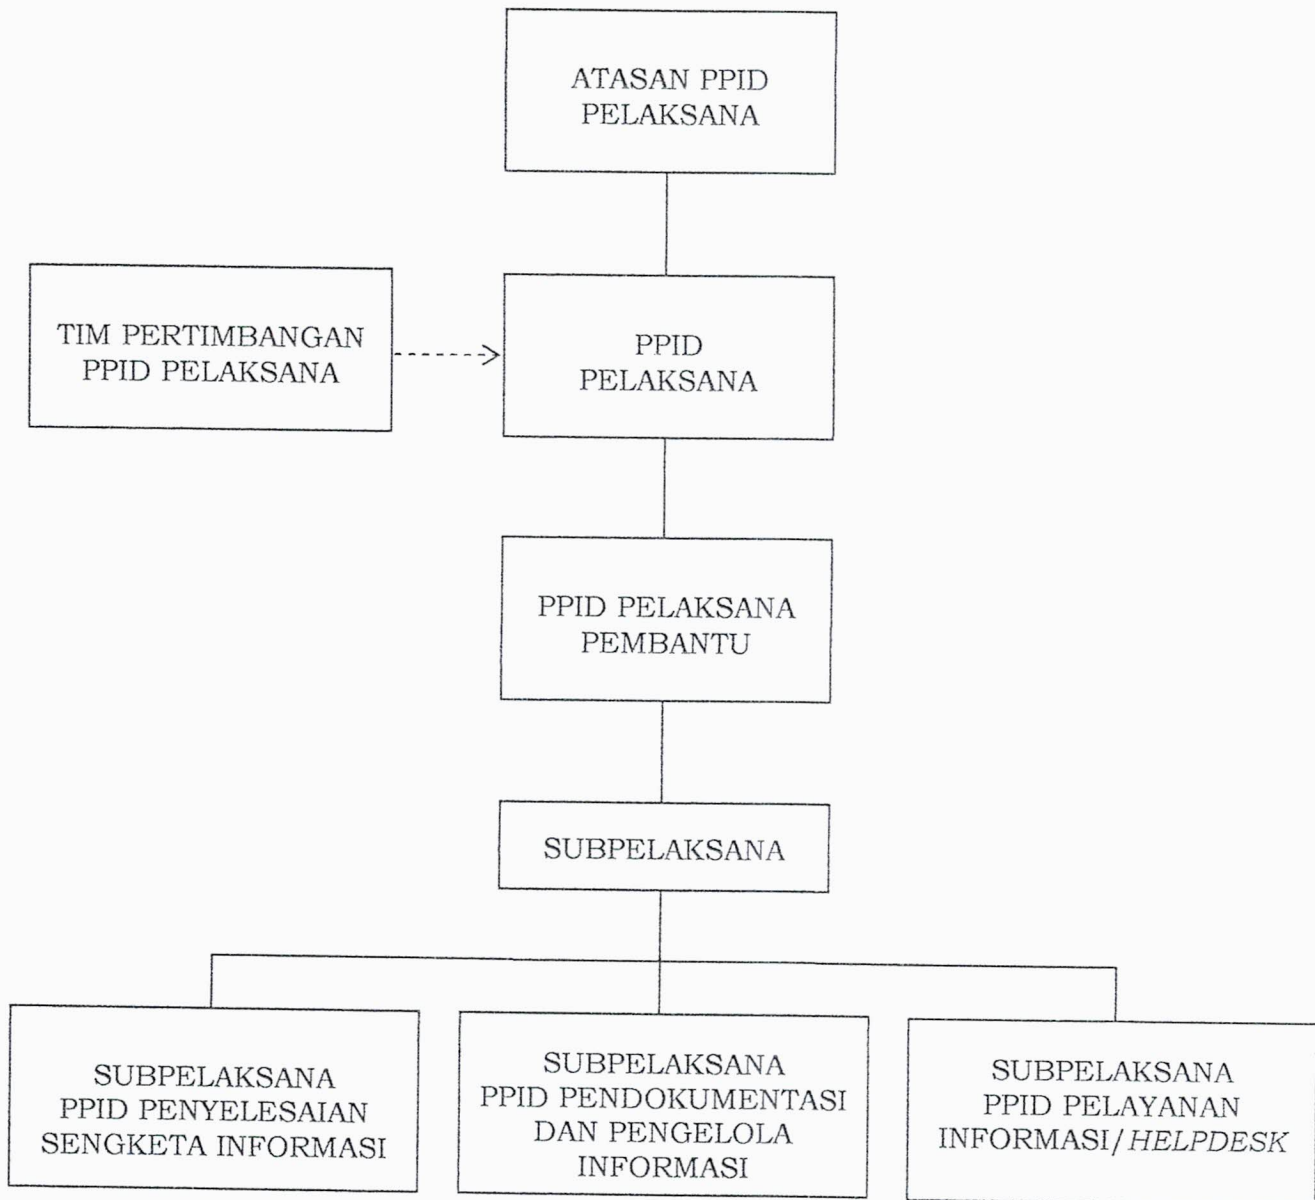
ATASAN PPID PELAKSANA

TIM PERTIMBANGAN PPID PELAKSANA

PPID PELAKSANA

PPID PELAKSANA PEMBANTU

SUBPELAKSANA

SUBPELAKSANA PPID PENYELESAIAN SENGKETA INFORMASI

SUBPELAKSANA PPID PENDOKUMENTASI DAN PENGELOLA INFORMASI

SUBPELAKSANA PPID PELAYANAN INFORMASI/*HELPDESK*